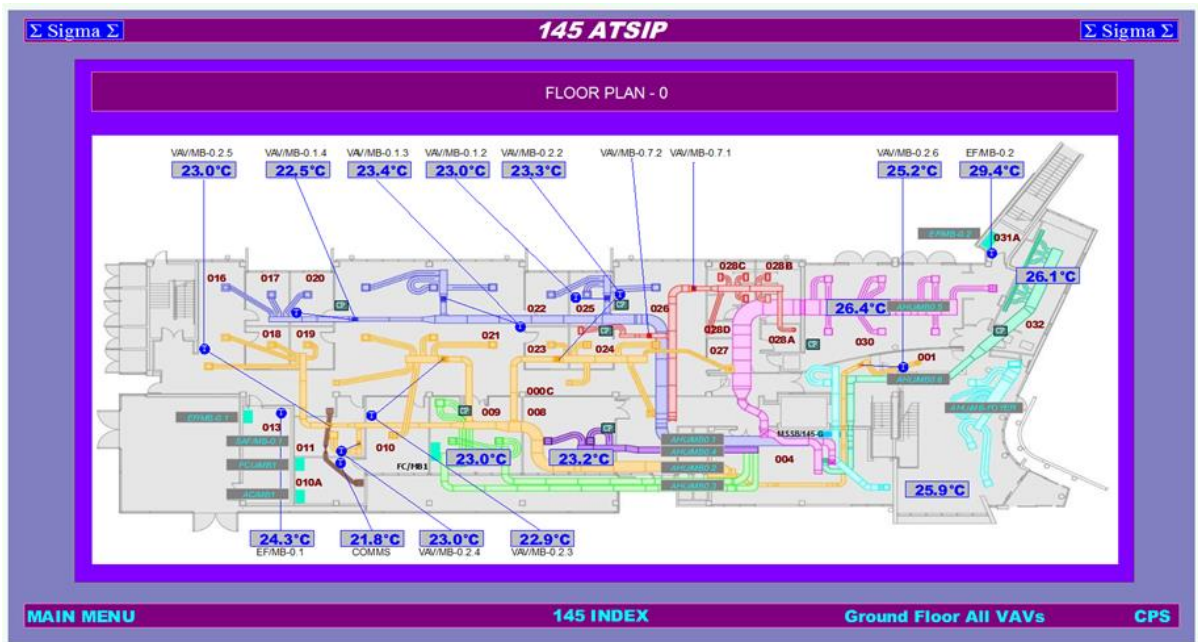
Σ Sigma Σ

145 ATSIP

Σ Sigma Σ

FLOOR PLAN - 0

VAV/MB-0.2.5
23.0°C
VAV/MB-0.1.4
22.5°C
VAV/MB-0.1.3
23.4°C
VAV/MB-0.1.2
23.0°C
VAV/MB-0.2.2
23.3°C
VAV/MB-0.7.2
VAV/MB-0.7.1
VAV/MB-0.2.6
25.2°C
EF/MB-0.2
29.4°C

EF/MB-0.2
031A
26.1°C
016
017
020
028C
028B
022
025
026
26.4°C
AHU/MB0.5
018
019
021
028D
032
023
024
027
028A
030
001
AHU/MB0.6
000C
009
008
EF/MB-0.1
013
AHU/MB-FOYER
SAF/MB-0.1
011
010
AHU/MB0.1
AHU/MB0.4
MSSB/145-0
PCU/MB1
FC/MB1
23.0°C
23.2°C
AHU/MB0.2
004
010A
AHU/MB0.3
ACMB1
25.9°C

24.3°C
EF/MB-0.1
21.8°C
COMMS
23.0°C
VAV/MB-0.2.4
22.9°C
VAV/MB-0.2.3

MAIN MENU
145 INDEX
Ground Floor All VAVs
CPS